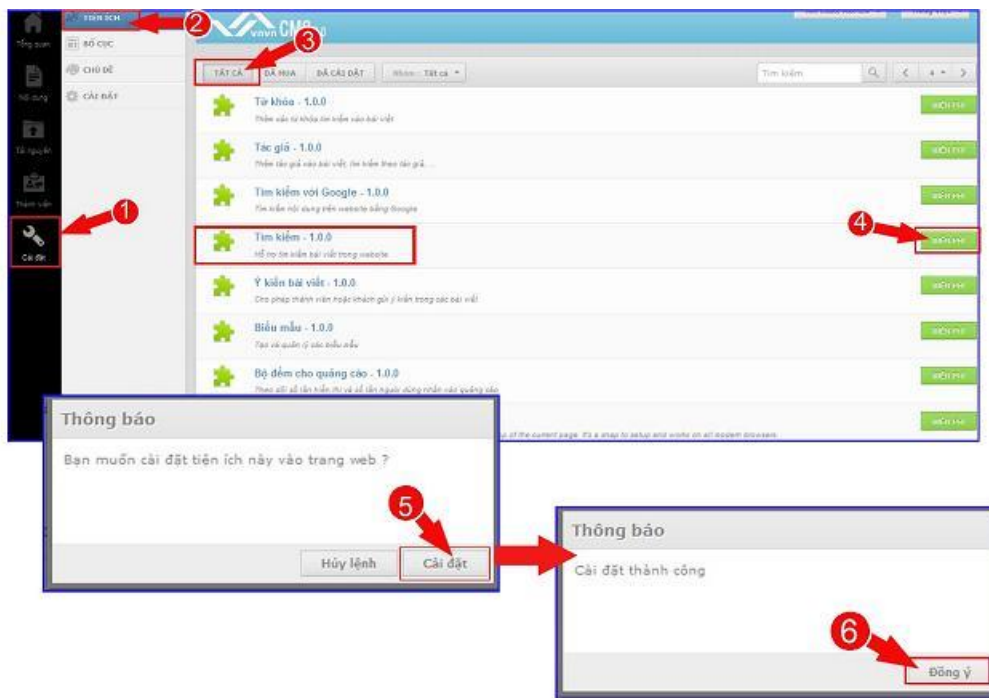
Tổng quan
Nội dung
Tài nguyên
Thành viên
Cài đặt
TIỆN ÍCH
BỐ CỤC
CHỦ ĐỀ
CÀI ĐẶT
vnvn CMS
TẤT CẢ
ĐÃ MUA
ĐÃ CÀI ĐẶT
Nhóm - Tất cả
Tìm kiếm
Từ khóa - 1.0.0
Thêm các từ khóa tìm kiếm vào bài viết
MIỄN PHÍ
Tác giả - 1.0.0
Thêm tác giả vào bài viết, tìm kiếm theo tác giả...
MIỄN PHÍ
Tìm kiếm với Google - 1.0.0
Tìm kiếm nội dung trên website bằng Google
MIỄN PHÍ
Tìm kiếm - 1.0.0
Hỗ trợ tìm kiếm bài viết trong website
MIỄN PHÍ
Ý kiến bài viết - 1.0.0
Cho phép thành viên hoặc khách gửi ý kiến trong các bài viết
MIỄN PHÍ
Biểu mẫu - 1.0.0
Tạo và quản lý các biểu mẫu
MIỄN PHÍ
Bộ đếm cho quảng cáo - 1.0.0
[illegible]
MIỄN PHÍ
of the current page. It's a snap to setup and works on all modern browsers.
MIỄN PHÍ
1
2
3
4
Thông báo
Bạn muốn cài đặt tiện ích này vào trang web ?
5
Hủy lệnh
Cài đặt
Thông báo
Cài đặt thành công
6
Đồng ý